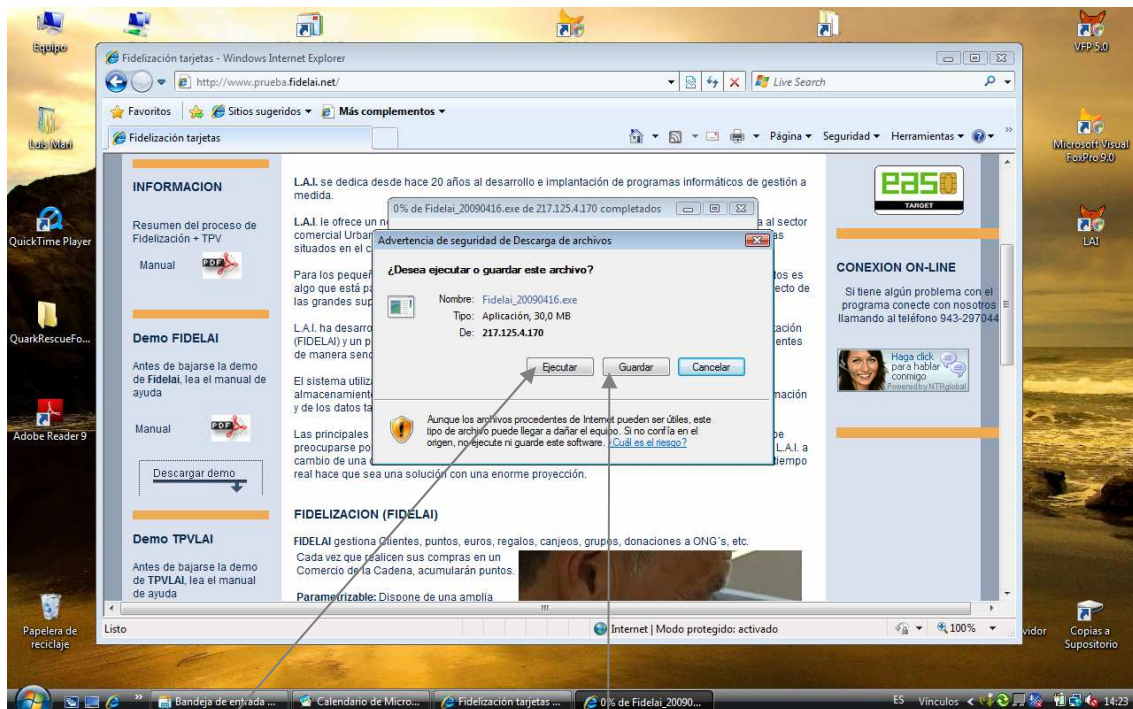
Equipo

Luis Mari

QuickTime Player

QuarkRescueFo...

Adobe Reader 9

Papelera de reciclaje

VFP 5.0

Microsoft Visual FoxPro 9.0

LAI

Copias a Supositorio

Fidelización tarjetas - Windows Internet Explorer

http://www.prueba.fidelai.net/

Live Search

Favoritos | Sitios sugeridos ▾ | Más complementos ▾

Fidelización tarjetas

Página ▾ Seguridad ▾ Herramientas ▾

INFORMACION

Resumen del proceso de Fidelización + TPV

Manual

Demo FIDELAI

Antes de bajarse la demo de Fidelai, lea el manual de ayuda

Manual

Descargar demo

Demo TPVLAI

Antes de bajarse la demo de TPVLAI, lea el manual de ayuda

L.A.I. se dedica desde hace 20 años al desarrollo e implantación de programas informáticos de gestión a medida.

L.A.I. le ofrece un n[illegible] a al sector comercial Urban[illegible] as situados en el c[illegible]

Para los pequeñ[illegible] tos es algo que está p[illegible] ecto de las grandes sup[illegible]

L.A.I. ha desarro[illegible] tación (FIDELAI) y un p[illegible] entes de manera senc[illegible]

El sistema utiliz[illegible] almacenamiento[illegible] mación y de los datos ta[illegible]

Las principales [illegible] be preocuparse po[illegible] L.A.I. a cambio de una c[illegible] tiempo real hace que sea una solución con una enorme proyección.

FIDELIZACION (FIDELAI)

FIDELAI gestiona Clientes, puntos, euros, regalos, canjeos, grupos, donaciones a ONG´s, etc.

Cada vez que realicen sus compras en un Comercio de la Cadena, acumularán puntos.

Parametrizable: Dispone de una amplia

easo TARGET

CONEXION ON-LINE

Si tiene algún problema con el programa conecte con nosotros llamando al teléfono 943-297044

Haga click para hablar conmigo
Powered by NTRglobal

0% de Fidelai_20090416.exe de 217.125.4.170 completados

Advertencia de seguridad de Descarga de archivos

¿Desea ejecutar o guardar este archivo?

Nombre: Fidelai_20090416.exe
Tipo: Aplicación, 30,0 MB
De: 217.125.4.170

Ejecutar | Guardar | Cancelar

Aunque los archivos procedentes de Internet pueden ser útiles, este tipo de archivo puede llegar a dañar el equipo. Si no confía en el origen, no ejecute ni guarde este software. ¿Cuál es el riesgo?

Listo

Internet | Modo protegido: activado

100%

vidor

Bandeja de entrada ... | Calendario de Micro... | Fidelización tarjetas ... | 0% de Fidelai_20090...

ES Vínculos 14:23